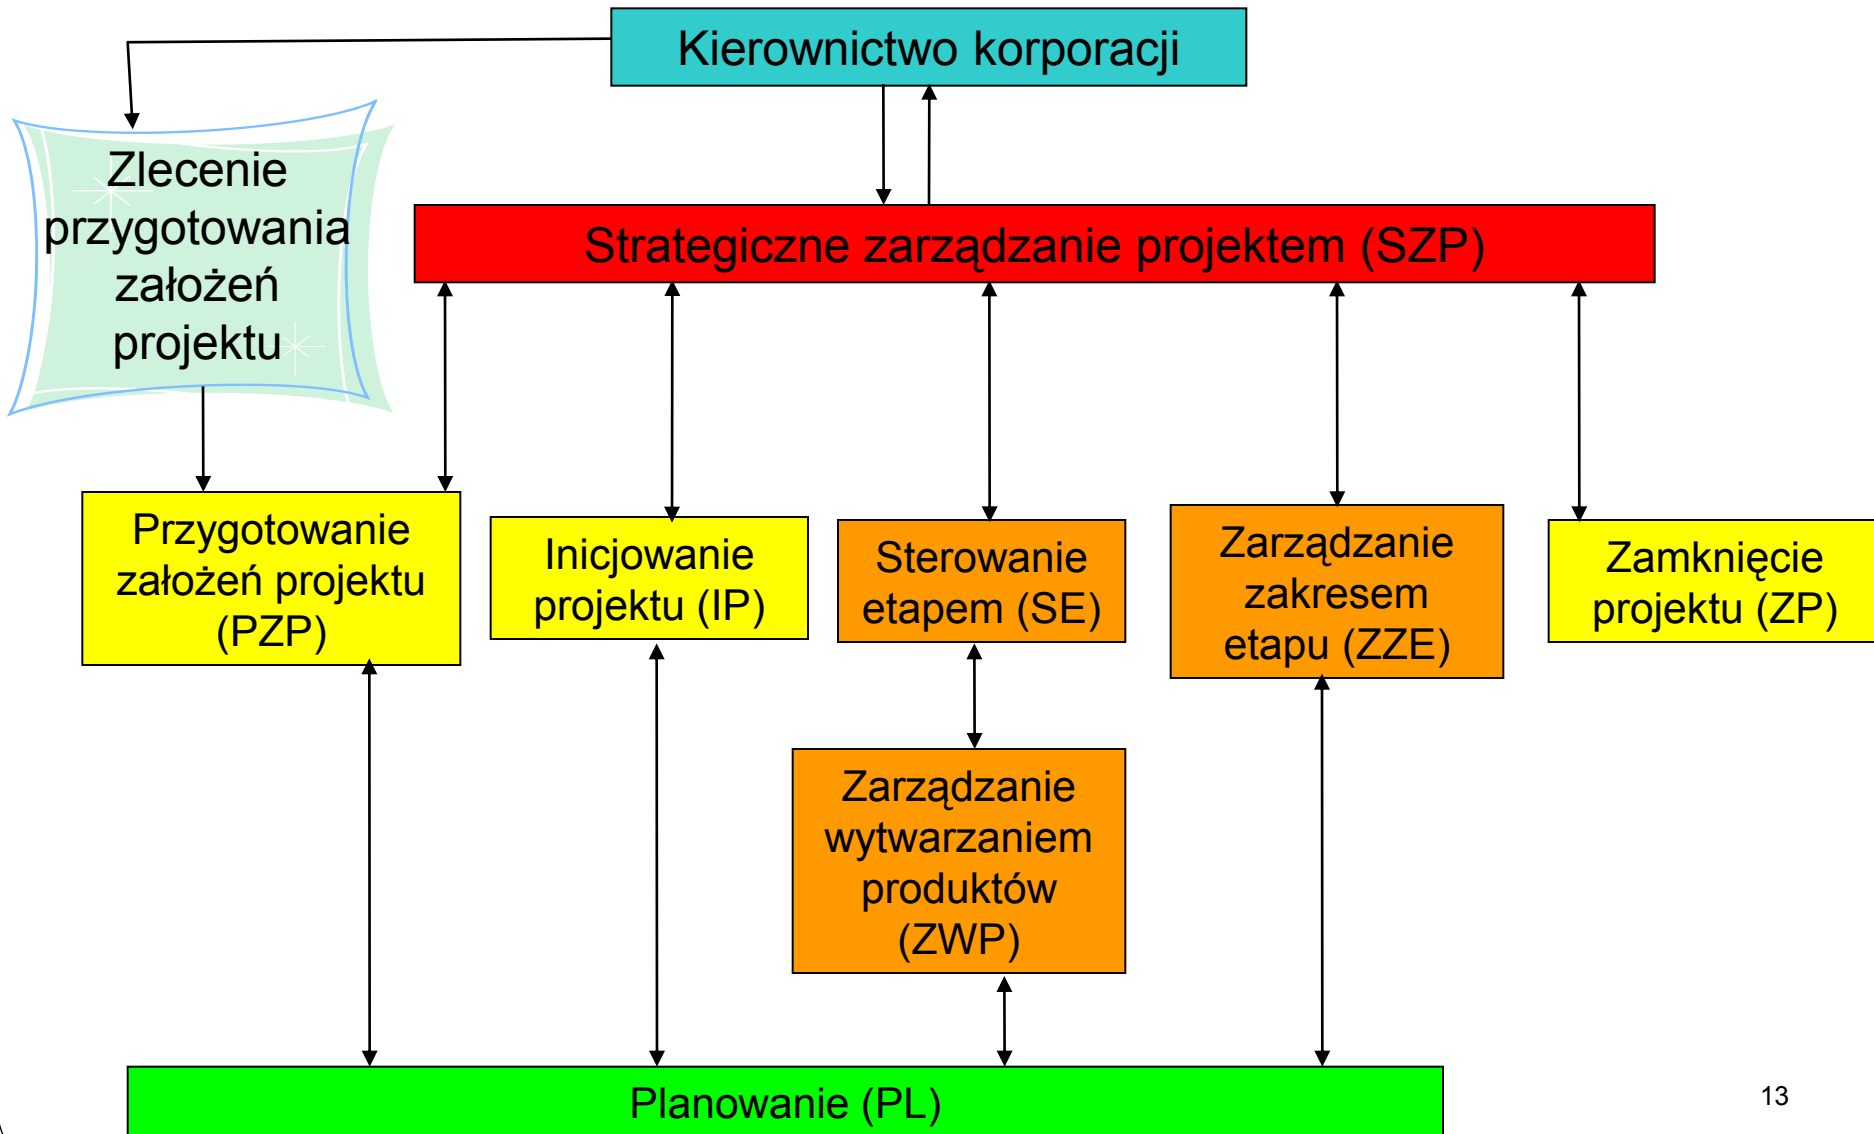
Kierownictwo korporacji

Zlecenie przygotowania założeń projektu

Strategiczne zarządzanie projektem (SZP)

Przygotowanie założeń projektu (PZP)

Inicjowanie projektu (IP)

Sterowanie etapem (SE)

Zarządzanie zakresem etapu (ZZE)

Zamknięcie projektu (ZP)

Zarządzanie wytwarzaniem produktów (ZWP)

Planowanie (PL)

13